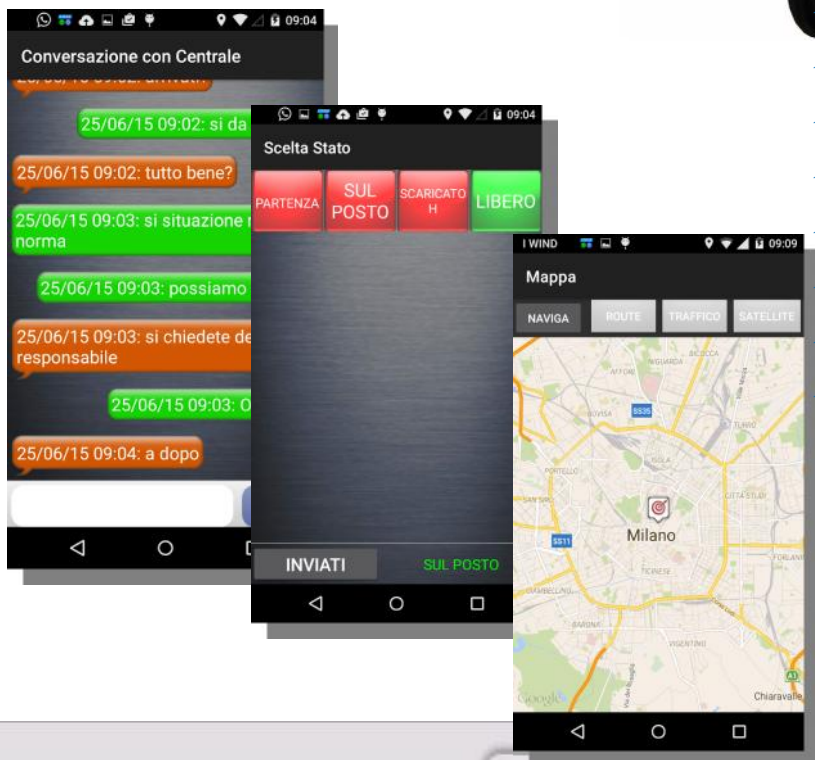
09:04
Conversazione con Centrale
25/06/15 09:02: arrivati
25/06/15 09:02: si da
25/06/15 09:02: tutto bene?
25/06/15 09:03: si situazione norma
25/06/15 09:03: possiamo
25/06/15 09:03: si chiedete de responsabile
25/06/15 09:03: O
25/06/15 09:04: a dopo

09:04
Scelta Stato
PARTENZA
SUL POSTO
SCARICATO H
LIBERO
INVIATI
SUL POSTO

I WIND 09:09
Mappa
NAVIGA
ROUTE
TRAFFICO
SATELLITE
SS35
SS11
Milano
Chiaravalle
Google